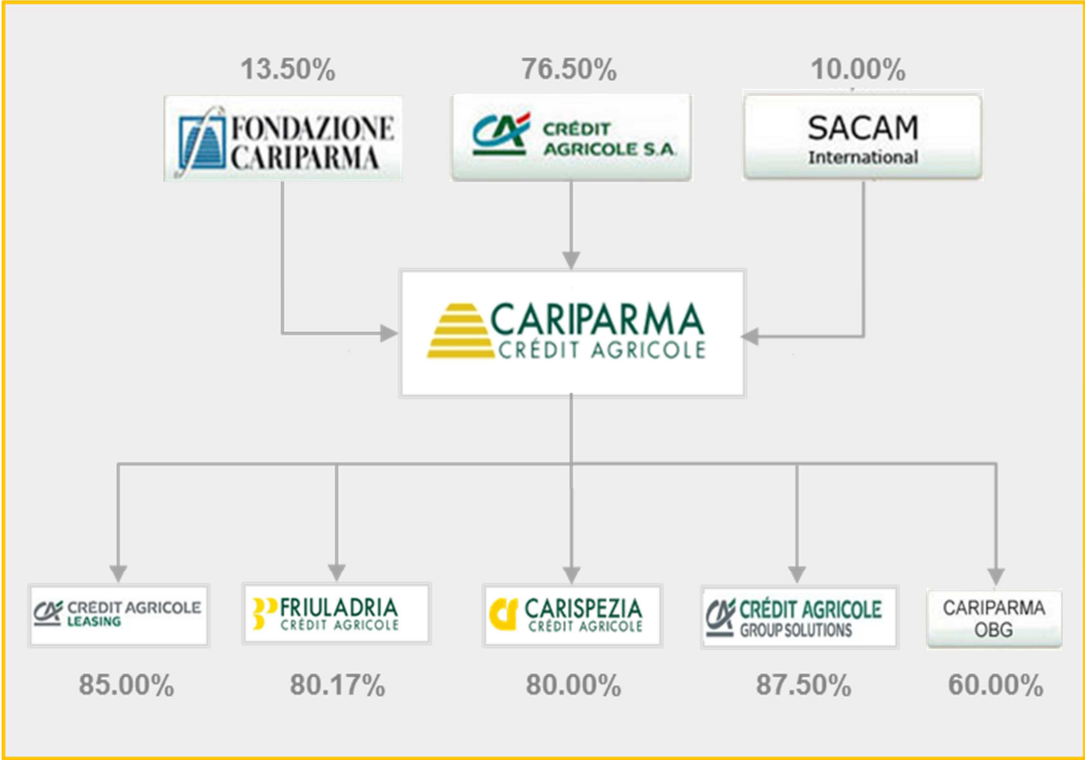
13.50%

FONDAZIONE CARIPARMA

76.50%

CRÉDIT AGRICOLE S.A.

10.00%

SACAM International

CARIPARMA CRÉDIT AGRICOLE

CRÉDIT AGRICOLE LEASING

85.00%

FRIULADRIA CRÉDIT AGRICOLE

80.17%

CARISPEZIA CRÉDIT AGRICOLE

80.00%

CRÉDIT AGRICOLE GROUP SOLUTIONS

87.50%

CARIPARMA OBG

60.00%